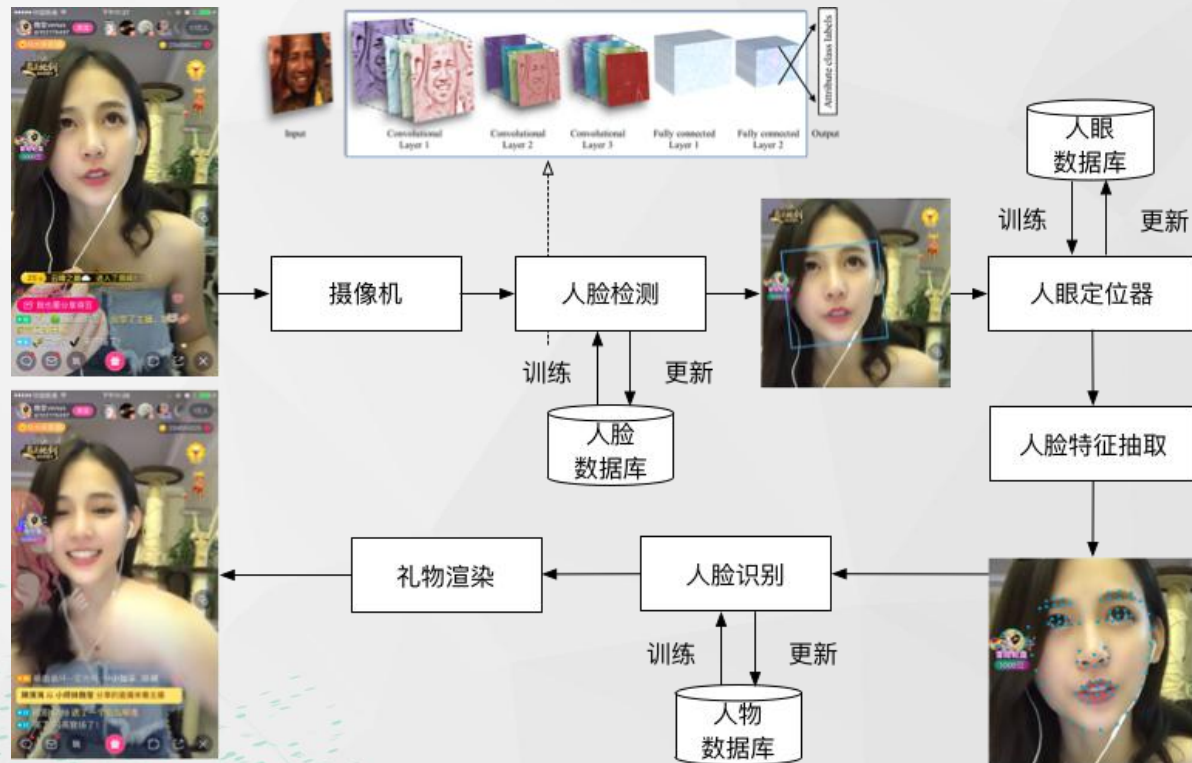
Input

Convolutional Layer 1

Convolutional Layer 2

Convolutional Layer 3

Fully connected Layer 1

Fully connected Layer 2

Attribute class labels

Output

人眼
数据库

训练

更新

摄像机

人脸检测

人眼定位器

训练

更新

人脸
数据库

人脸特征抽取

礼物渲染

人脸识别

训练

更新

人物
数据库